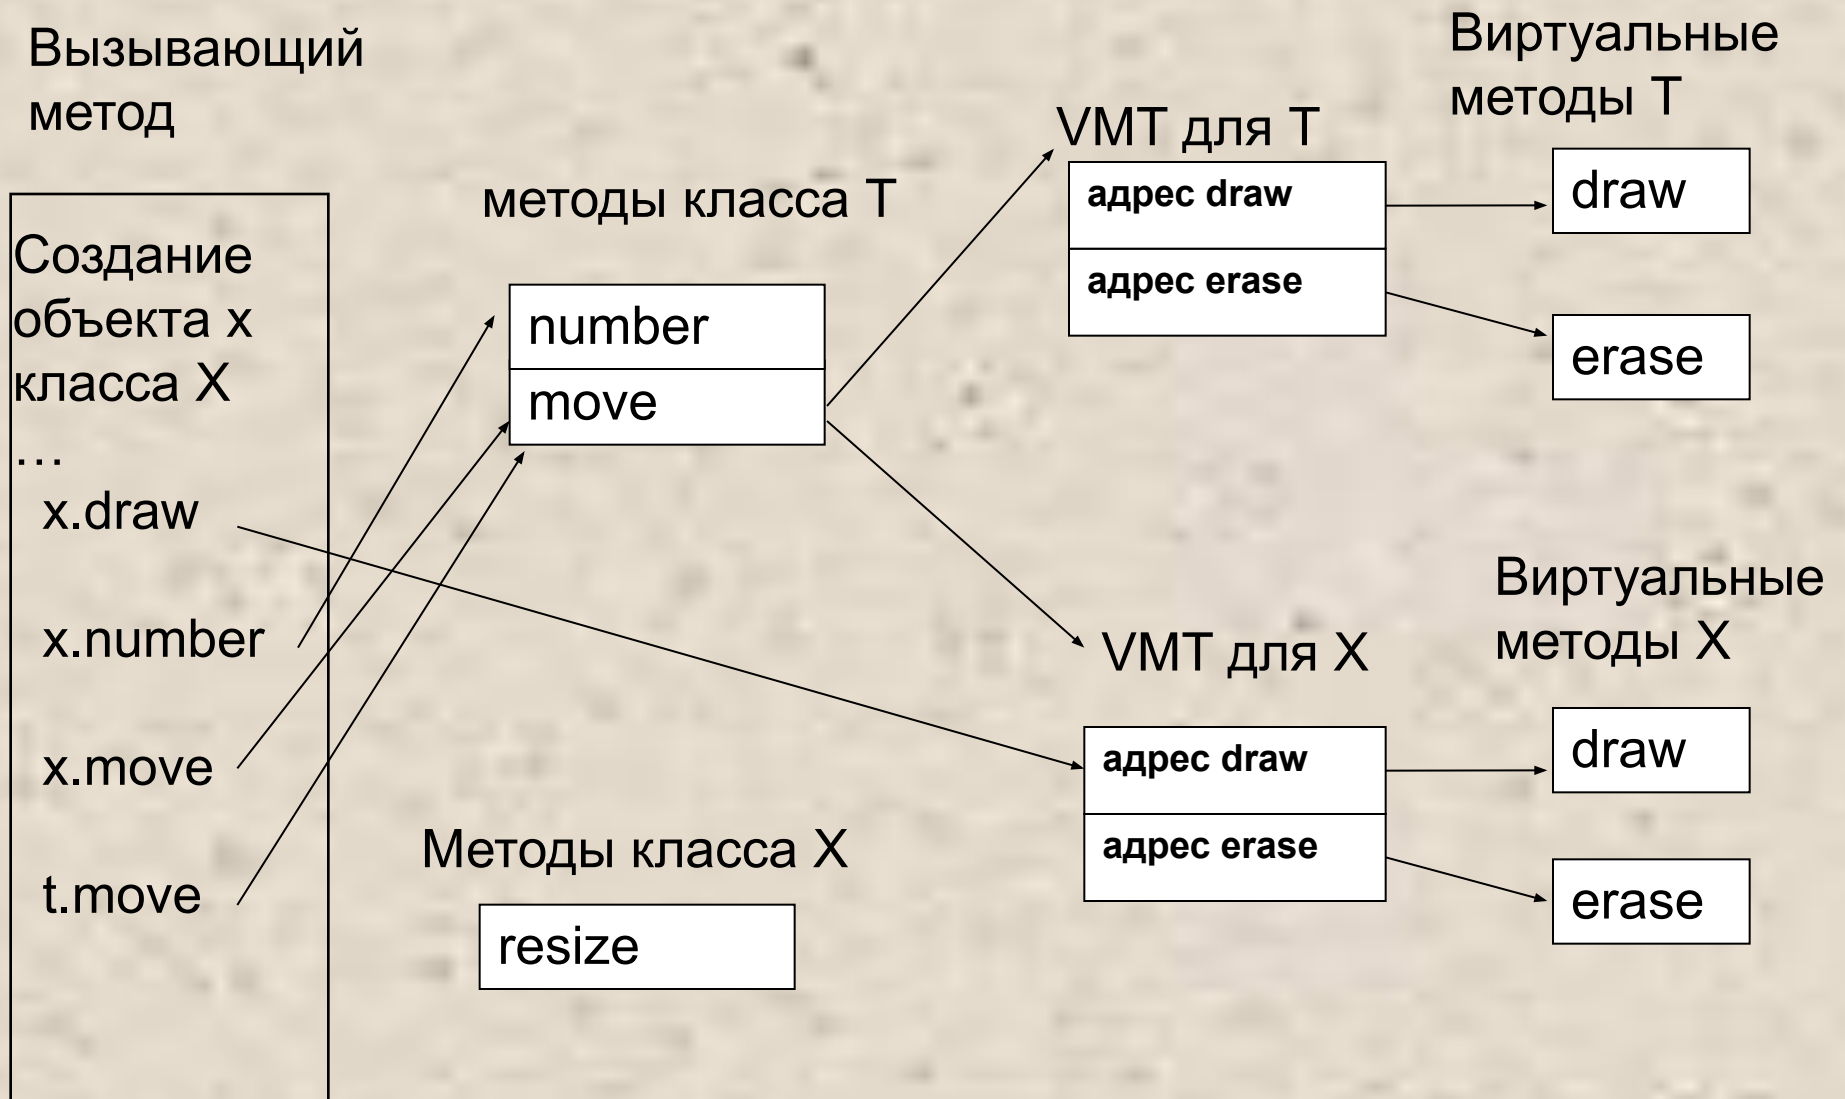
Вызывающий метод

Создание объекта x класса X
…
x.draw

x.number

x.move

t.move

методы класса T

number
move

Методы класса X

resize

VMT для T

адрес draw
адрес erase

VMT для X

адрес draw
адрес erase

Виртуальные методы T

draw
erase

Виртуальные методы X

draw
erase